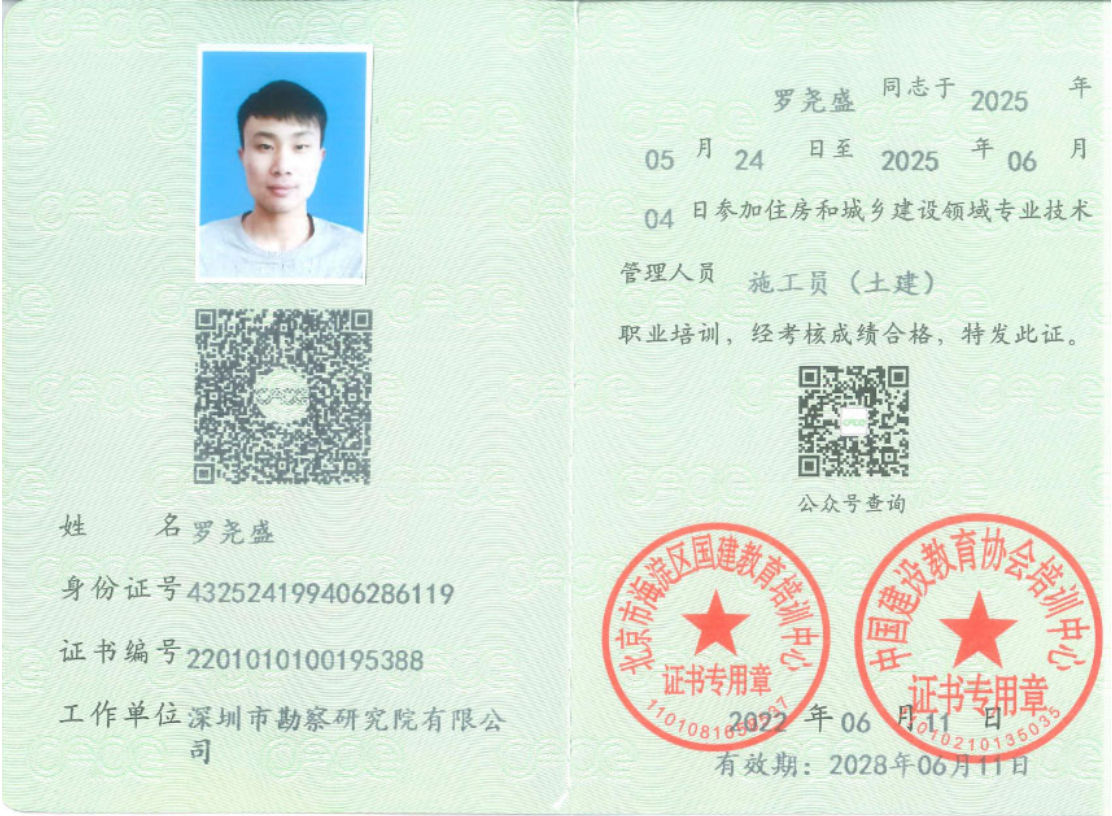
姓　　名罗尧盛

身份证号432524199406286119

证书编号2201010100195388

工作单位深圳市勘察研究院有限公司

罗尧盛 同志于 2025 年 05 月 24 日至 2025 年 06 月 04 日参加住房和城乡建设领域专业技术管理人员 施工员（土建） 职业培训，经考核成绩合格，特发此证。

公众号查询

北京市海淀区国建教育培训中心
证书专用章
110108169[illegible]37

中国建设教育协会培训中心
证书专用章
1010210135035

2022 年 06 月 11 日

有效期：2028年06月11日